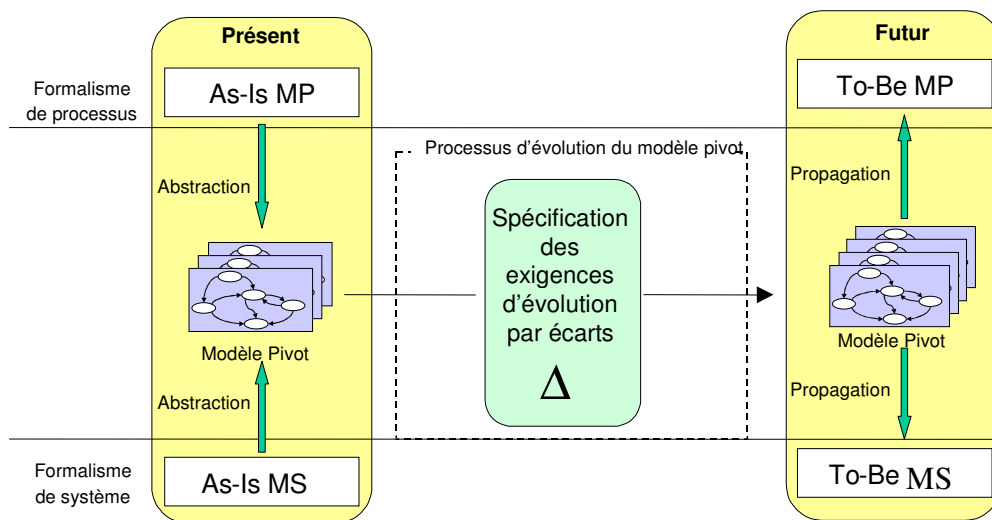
Présent

Futur

Formalisme de processus

As-Is MP

To-Be MP

Processus d'évolution du modèle pivot

Abstraction

Propagation

Spécification des exigences d'évolution par écarts

$\Delta$

Modèle Pivot

Modèle Pivot

Abstraction

Propagation

Formalisme de système

As-Is MS

To-Be MS